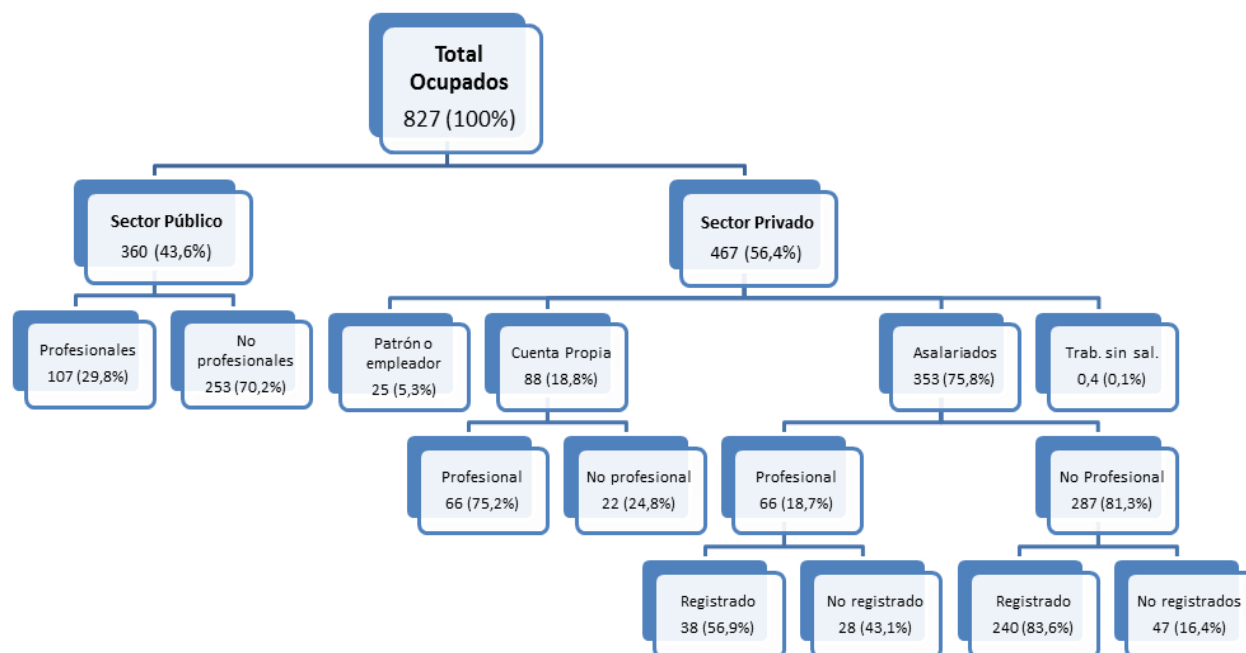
Total Ocupados
827 (100%)

Sector Público
360 (43,6%)

Sector Privado
467 (56,4%)

Profesionales
107 (29,8%)

No profesionales
253 (70,2%)

Patrón o empleador
25 (5,3%)

Cuenta Propia
88 (18,8%)

Asalariados
353 (75,8%)

Trab. sin sal.
0,4 (0,1%)

Profesional
66 (75,2%)

No profesional
22 (24,8%)

Profesional
66 (18,7%)

No Profesional
287 (81,3%)

Registrado
38 (56,9%)

No registrado
28 (43,1%)

Registrado
240 (83,6%)

No registrados
47 (16,4%)